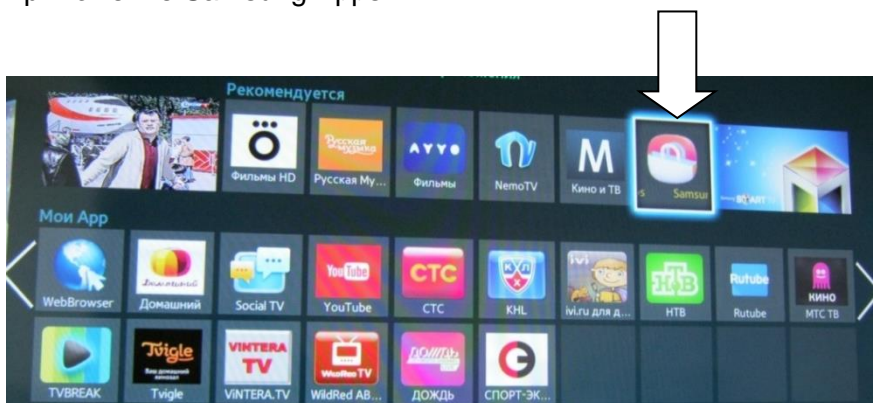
Рекомендуется

Фильмы HD
Русская Му...
Фильмы
NemoTV
Кино и ТВ
Samsu

Мои App

WebBrowser
Домашний
Social TV
YouTube
CTC
KHL
ivi.ru для д...
НТВ
Rutube
МТС ТВ

TVBREAK
Tvigle
ViNTERA.TV
WildRed AB...
ДОЖДЬ
СПОРТ-ЭК...